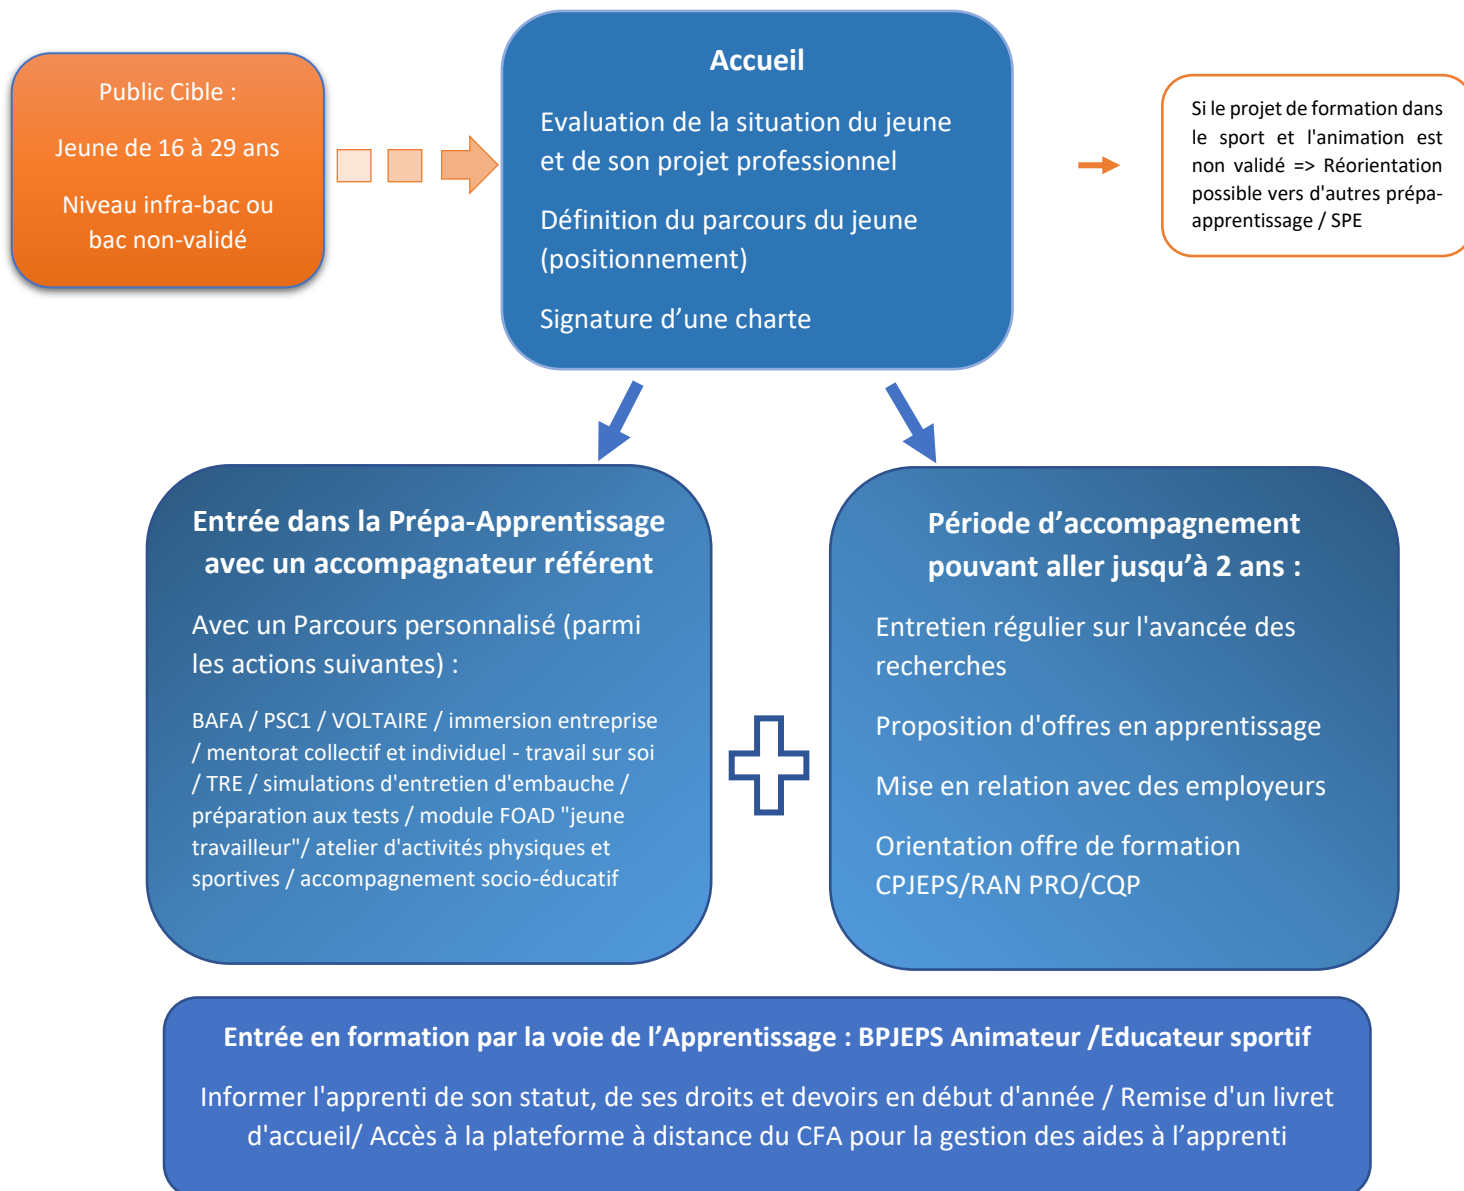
Public Cible :

Jeune de 16 à 29 ans

Niveau infra-bac ou bac non-validé

Accueil

Evaluation de la situation du jeune et de son projet professionnel

Définition du parcours du jeune (positionnement)

Signature d'une charte

Si le projet de formation dans le sport et l'animation est non validé => Réorientation possible vers d'autres prépa-apprentissage / SPE

Entrée dans la Prépa-Apprentissage avec un accompagnateur référent

Avec un Parcours personnalisé (parmi les actions suivantes) :

BAFA / PSC1 / VOLTAIRE / immersion entreprise / mentorat collectif et individuel - travail sur soi / TRE / simulations d'entretien d'embauche / préparation aux tests / module FOAD "jeune travailleur"/ atelier d'activités physiques et sportives / accompagnement socio-éducatif

Période d'accompagnement pouvant aller jusqu'à 2 ans :

Entretien régulier sur l'avancée des recherches

Proposition d'offres en apprentissage

Mise en relation avec des employeurs

Orientation offre de formation CPJEPS/RAN PRO/CQP

Entrée en formation par la voie de l'Apprentissage : BPJEPS Animateur /Educateur sportif

Informer l'apprenti de son statut, de ses droits et devoirs en début d'année / Remise d'un livret d'accueil/ Accès à la plateforme à distance du CFA pour la gestion des aides à l'apprenti